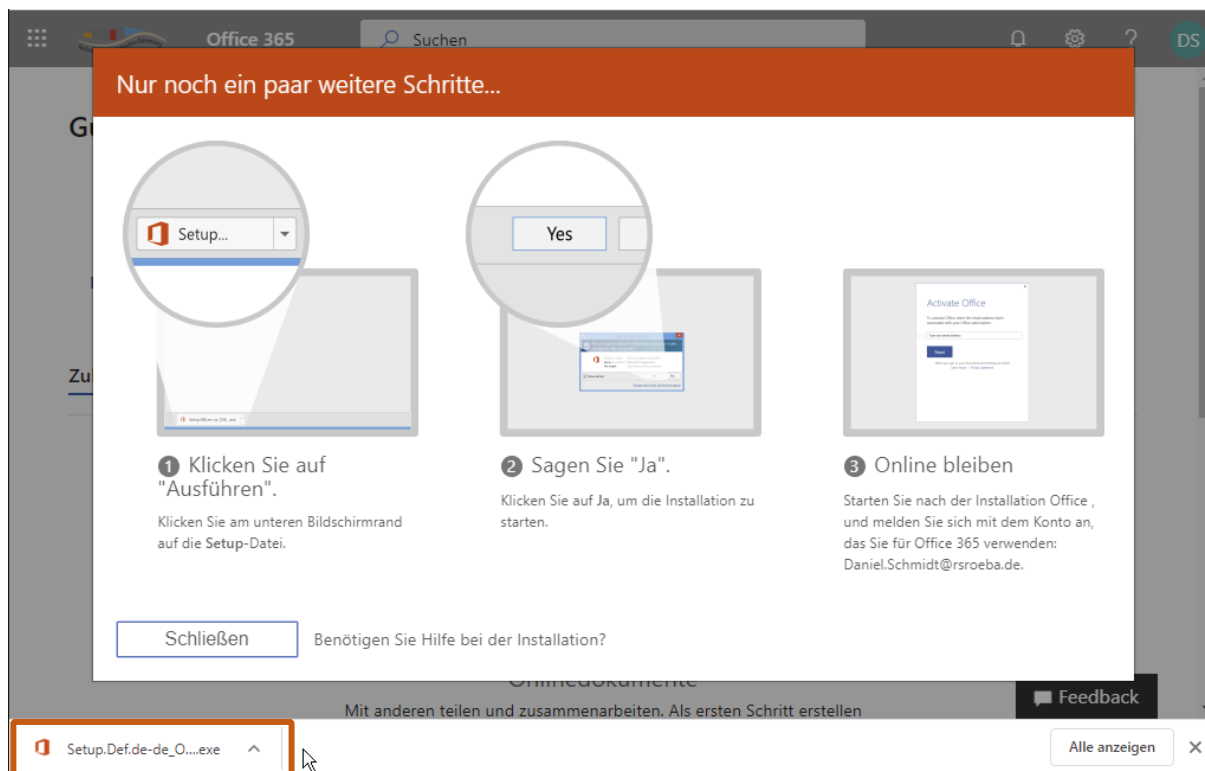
Office 365

Suchen

DS

Nur noch ein paar weitere Schritte...

Setup...

Yes

Activate Office

❶ Klicken Sie auf "Ausführen".

Klicken Sie am unteren Bildschirmrand auf die Setup-Datei.

❷ Sagen Sie "Ja".

Klicken Sie auf Ja, um die Installation zu starten.

❸ Online bleiben

Starten Sie nach der Installation Office , und melden Sie sich mit dem Konto an, das Sie für Office 365 verwenden: Daniel.Schmidt@rsroeba.de.

Schließen

Benötigen Sie Hilfe bei der Installation?

Onlinedokumente

Mit anderen teilen und zusammenarbeiten. Als ersten Schritt erstellen

Feedback

Setup.Def.de-de_O....exe

Alle anzeigen